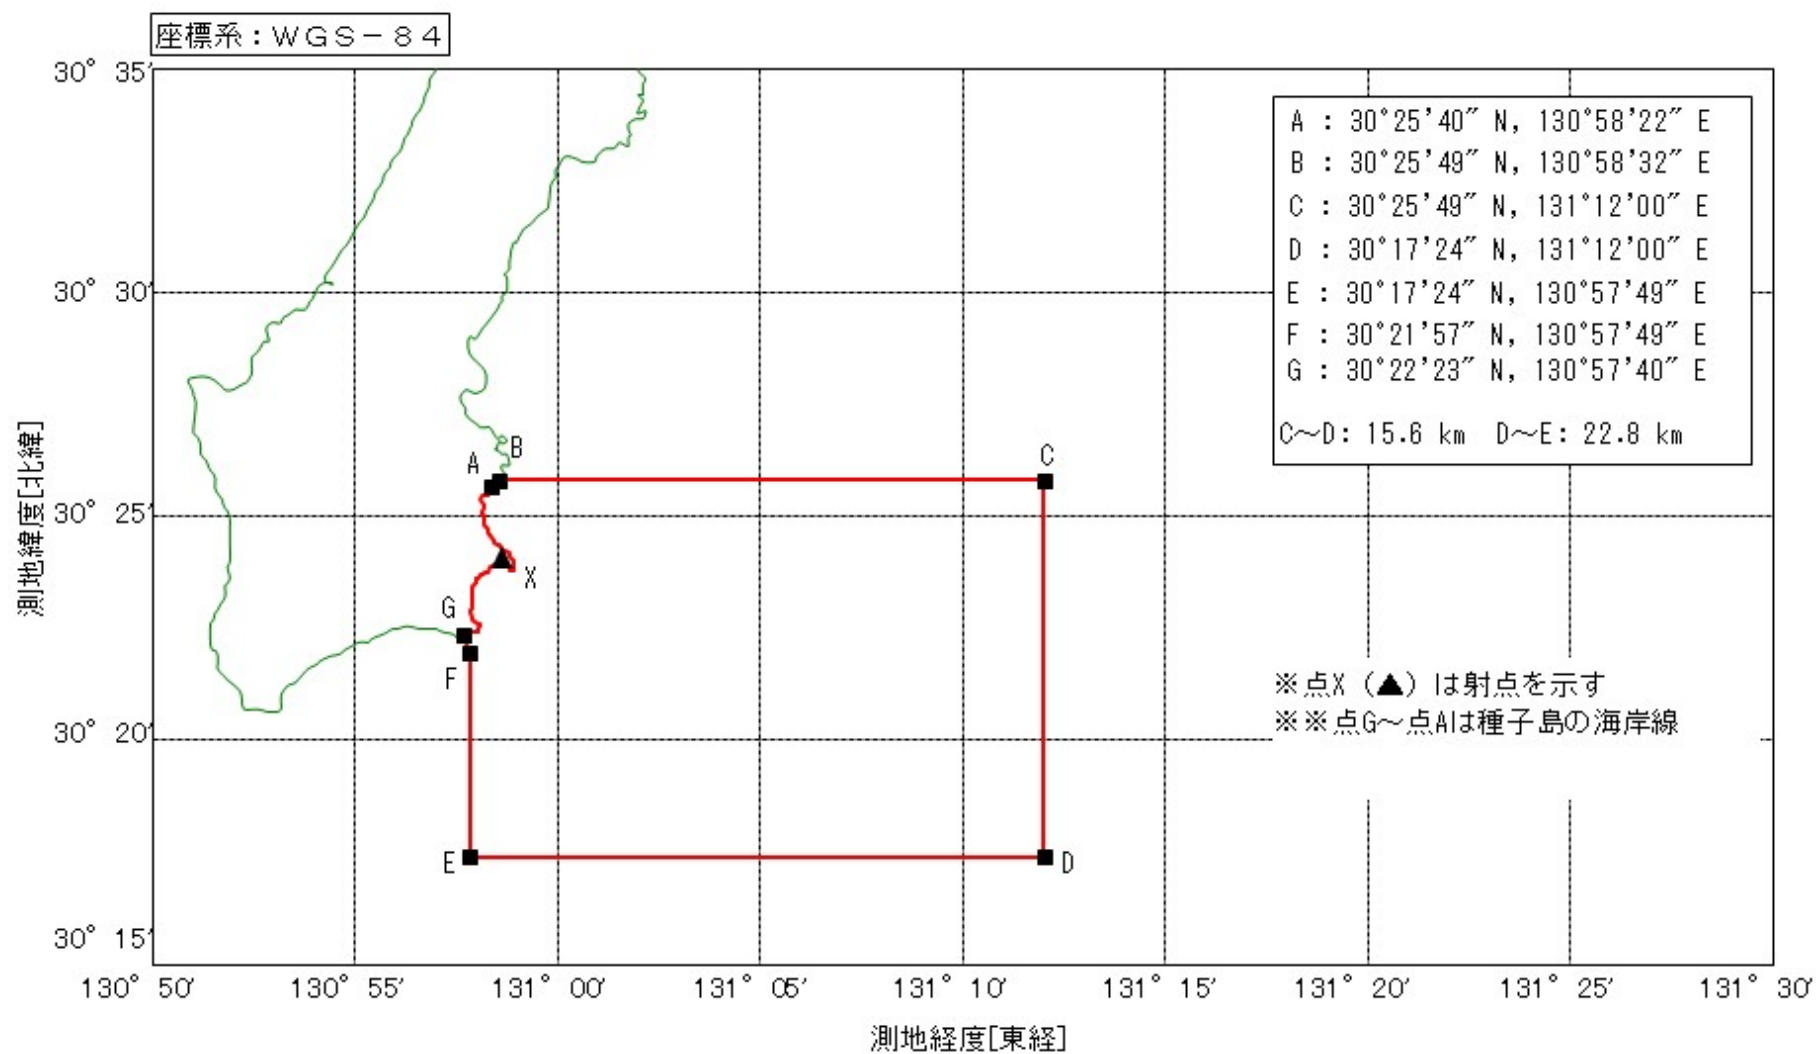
座標系：ＷＧＳ－８４

30° 35′
30° 30′
30° 25′
30° 20′
30° 15′

測地緯度[北緯]

A : 30°25′40″ N, 130°58′22″ E
B : 30°25′49″ N, 130°58′32″ E
C : 30°25′49″ N, 131°12′00″ E
D : 30°17′24″ N, 131°12′00″ E
E : 30°17′24″ N, 130°57′49″ E
F : 30°21′57″ N, 130°57′49″ E
G : 30°22′23″ N, 130°57′40″ E

C~D: 15.6 km D~E: 22.8 km

B
A
C
X
G
F
E
D

※点X（▲）は射点を示す
※※点G~点Aは種子島の海岸線

130° 50′ 130° 55′ 131° 00′ 131° 05′ 131° 10′ 131° 15′ 131° 20′ 131° 25′ 131° 30′

測地経度[東経]